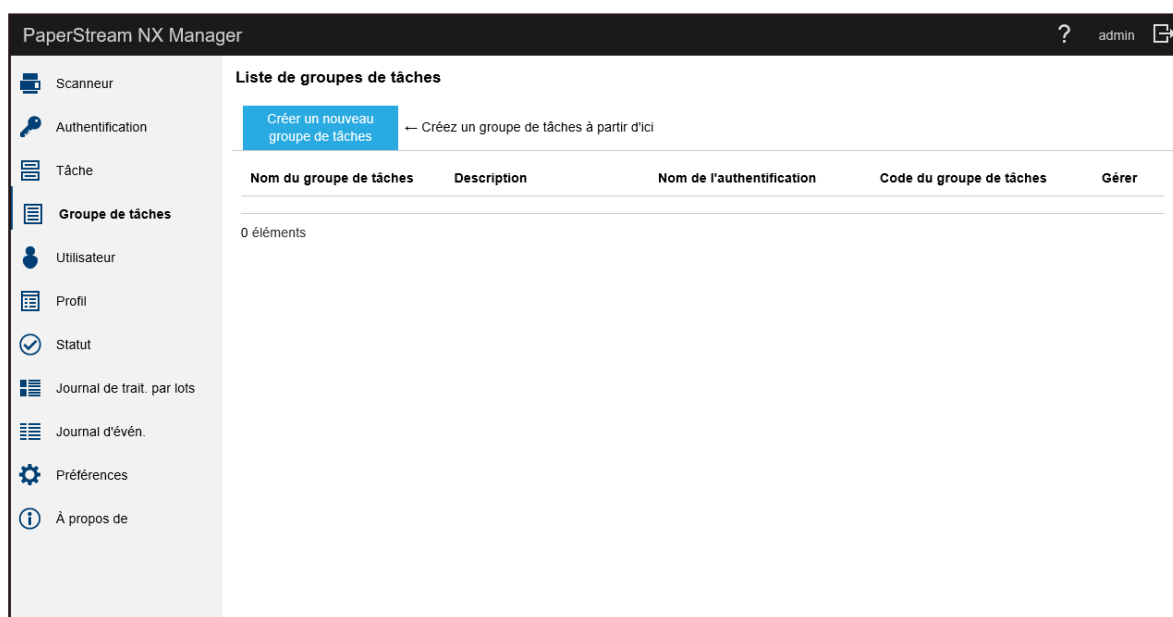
PaperStream NX Manager

? admin

Scanneur
Authentification
Tâche
Groupe de tâches
Utilisateur
Profil
Statut
Journal de trait. par lots
Journal d'évén.
Préférences
À propos de

Liste de groupes de tâches

Créer un nouveau groupe de tâches ← Créez un groupe de tâches à partir d'ici

| Nom du groupe de tâches | Description | Nom de l'authentification | Code du groupe de tâches | Gérer |
|---|---|---|---|---|

0 éléments